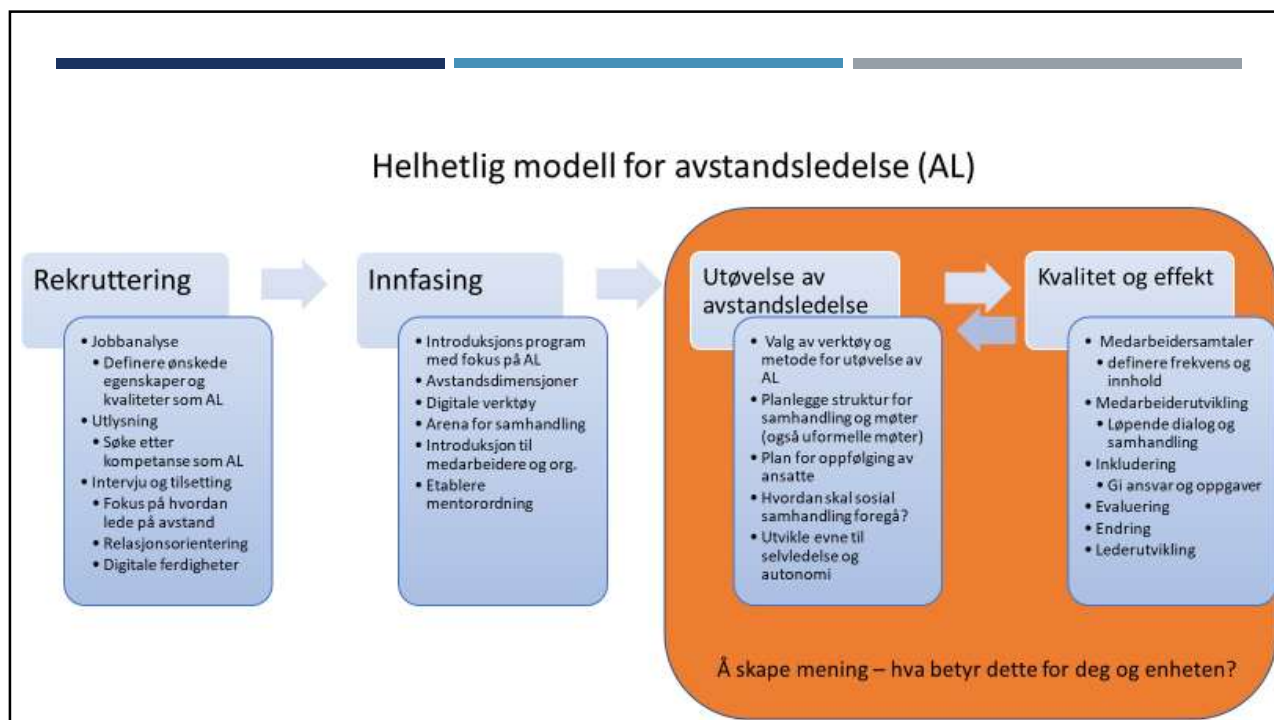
Helhetlig modell for avstandsledelse (AL)

Rekruttering

- Jobbanalyse
  - Definere ønskede egenskaper og kvaliteter som AL
- Utlysning
  - Søke etter kompetanse som AL
- Intervju og tilsetting
  - Fokus på hvordan lede på avstand
  - Relasjonsorientering
  - Digitale ferdigheter

Innfasing

- Introduksjons program med fokus på AL
- Avstandsdimensjoner
- Digitale verktøy
- Arena for samhandling
- Introduksjon til medarbeidere og org.
- Etablere mentorordning

Utøvelse av avstandsledelse

- Valg av verktøy og metode for utøvelse av AL
- Planlegge struktur for samhandling og møter (også uformelle møter)
- Plan for oppfølging av ansatte
- Hvordan skal sosial samhandling foregå?
- Utvikle evne til selvledelse og autonomi

Kvalitet og effekt

- Medarbeidersamtaler
  - definere frekvens og innhold
- Medarbeiderutvikling
  - Løpende dialog og samhandling
- Inkludering
  - Gi ansvar og oppgaver
- Evaluering
- Endring
- Lederutvikling

Å skape mening – hva betyr dette for deg og enheten?